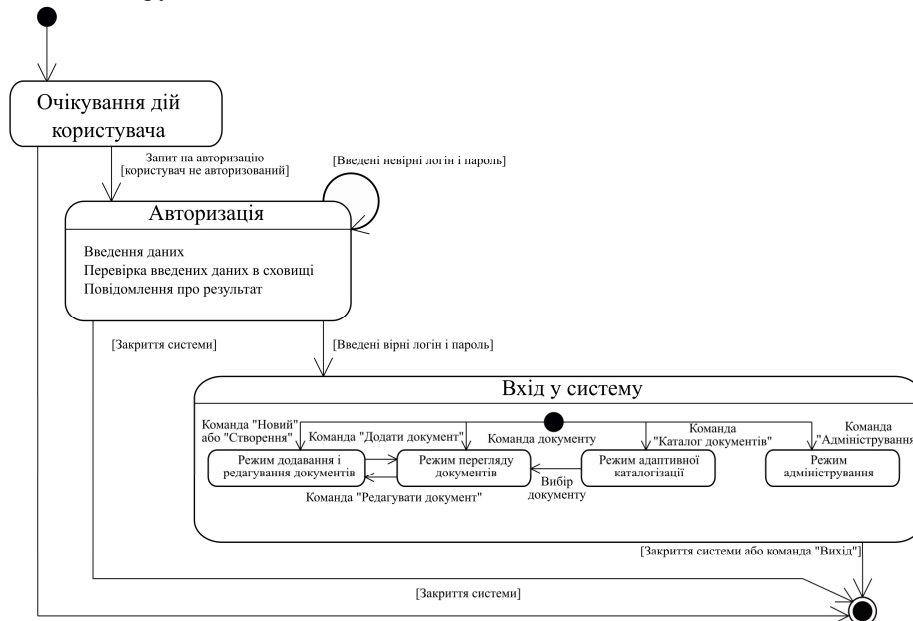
Очікування дій користувача

Запит на авторизацію [користувач не авторизований]

[Введені невірні логін і пароль]

Авторизація

Введення даних
Перевірка введених даних в сховищі
Повідомлення про результат

[Закриття системи]

[Введені вірні логін і пароль]

Вхід у систему

Команда "Новий" або "Створення"

Команда "Додати документ"

Команда документу

Команда "Каталог документів"

Команда "Адміністрування

Режим додавання і редагування документів

Режим перегляду документів

Режим адаптивної каталогізації

Режим адміністрування

Команда "Редагувати документ"

Вибір документу

[Закриття системи або команда "Вихід"]

[Закриття системи]